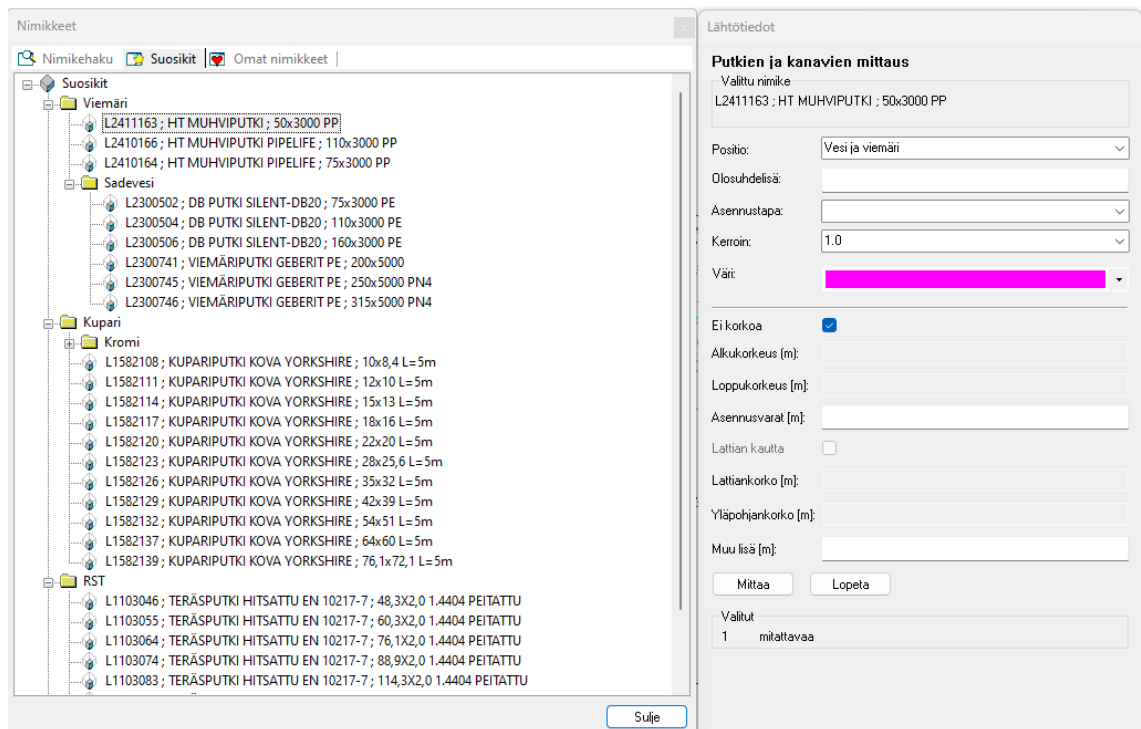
Nimikkeet

Nimikehaku | Suosikit | Omat nimikkeet

Suosikit
Viemäri
L2411163 ; HT MUHVIPUTKI ; 50x3000 PP
L2410166 ; HT MUHVIPUTKI PIPELIFE ; 110x3000 PP
L2410164 ; HT MUHVIPUTKI PIPELIFE ; 75x3000 PP
Sadevesi
L2300502 ; DB PUTKI SILENT-DB20 ; 75x3000 PE
L2300504 ; DB PUTKI SILENT-DB20 ; 110x3000 PE
L2300506 ; DB PUTKI SILENT-DB20 ; 160x3000 PE
L2300741 ; VIEMÄRIPUTKI GEBERIT PE ; 200x5000
L2300745 ; VIEMÄRIPUTKI GEBERIT PE ; 250x5000 PN4
L2300746 ; VIEMÄRIPUTKI GEBERIT PE ; 315x5000 PN4
Kupari
Kromi
L1582108 ; KUPARIPUTKI KOVA YORKSHIRE ; 10x8,4 L=5m
L1582111 ; KUPARIPUTKI KOVA YORKSHIRE ; 12x10 L=5m
L1582114 ; KUPARIPUTKI KOVA YORKSHIRE ; 15x13 L=5m
L1582117 ; KUPARIPUTKI KOVA YORKSHIRE ; 18x16 L=5m
L1582120 ; KUPARIPUTKI KOVA YORKSHIRE ; 22x20 L=5m
L1582123 ; KUPARIPUTKI KOVA YORKSHIRE ; 28x25,6 L=5m
L1582126 ; KUPARIPUTKI KOVA YORKSHIRE ; 35x32 L=5m
L1582129 ; KUPARIPUTKI KOVA YORKSHIRE ; 42x39 L=5m
L1582132 ; KUPARIPUTKI KOVA YORKSHIRE ; 54x51 L=5m
L1582137 ; KUPARIPUTKI KOVA YORKSHIRE ; 64x60 L=5m
L1582139 ; KUPARIPUTKI KOVA YORKSHIRE ; 76,1x72,1 L=5m
RST
L1103046 ; TERÄSPUTKI HITSATTU EN 10217-7 ; 48,3X2,0 1.4404 PEITATTU
L1103055 ; TERÄSPUTKI HITSATTU EN 10217-7 ; 60,3X2,0 1.4404 PEITATTU
L1103064 ; TERÄSPUTKI HITSATTU EN 10217-7 ; 76,1X2,0 1.4404 PEITATTU
L1103074 ; TERÄSPUTKI HITSATTU EN 10217-7 ; 88,9X2,0 1.4404 PEITATTU
L1103083 ; TERÄSPUTKI HITSATTU EN 10217-7 ; 114,3X2,0 1.4404 PEITATTU

Sulje

Lähtötiedot

Putkien ja kanavien mittaus
Valittu nimike
L2411163 ; HT MUHVIPUTKI ; 50x3000 PP

Positio: Vesi ja viemäri
Olosuhdelisä:
Asennustapa:
Kerroin: 1.0
Väri:

Ei korkoa
Alkukorkeus [m]:
Loppukorkeus [m]:
Asennusvarat [m]:
Lattian kautta
Lattiankorko [m]:
Yläpohjankorko [m]:
Muu lisä [m]:

Mittaa
Lopeta

Valitut
1 mitattavaa